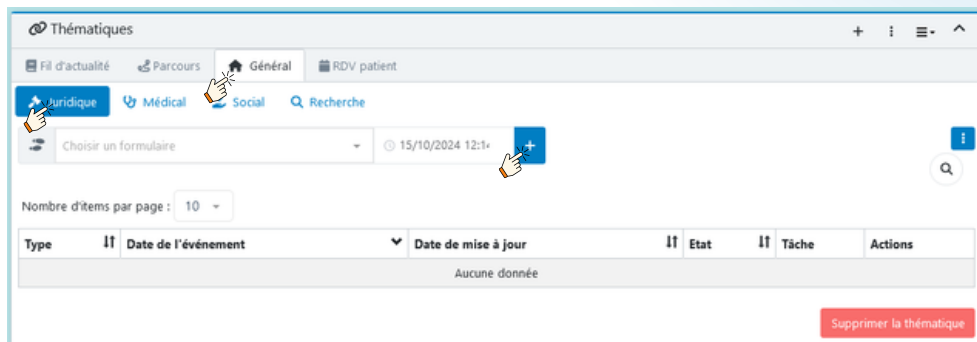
Thématiques

Fil d'actualité | Parcours | Général | RDV patient

Juridique | Médical | Social | Recherche

Choisir un formulaire

15/10/2024 12:1

Nombre d'items par page : 10

| Type | Date de l'événement | Date de mise à jour | Etat | Tâche | Actions |
|---|---|---|---|---|---|
| Aucune donnée | | | | | |

Supprimer la thématique